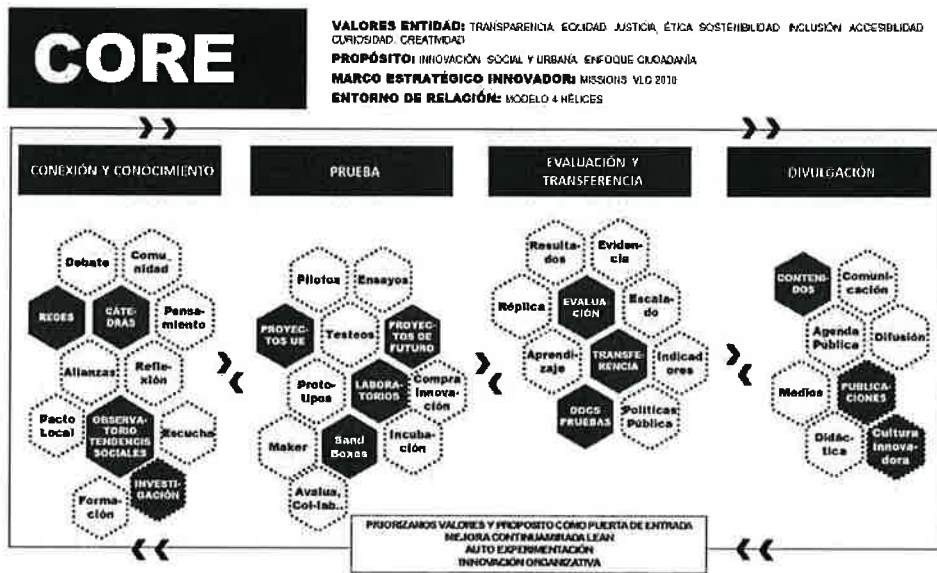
CORE

VALORES ENTIDAD: TRANSPARENCIA EQUIDAD JUSTICIA ÉTICA SOSTENIBILIDAD INCLUSIÓN ACCESIBILIDAD CURIOSIDAD CREATIVIDAD
PROPÓSITO: INNOVACIÓN SOCIAL Y URBANA ENFOQUE CIUDADANÍA
MARCO ESTRATÉGICO INNOVADOR: MISSIONS VLC 2030
ENTORNO DE RELACIÓN: MODELO 4 HÉLICES

CONEXIÓN Y CONOCIMIENTO

Debate
Comunidad
REDES
CÁTEDRAS
Pensamiento
Alianzas
Reflexión
Pacto Local
OBSERVATORIO TENDENCIS SOCIALES
Escucha
INVESTIGACIÓN
Formación

PRUEBA

Pilotos
Ensayos
PROYECTOS UE
Testeos
PROYECTOS DE FUTURO
Prototipos
LABORATORIOS
Compra innovación
Maker
Sand Boxes
Incubación
Evalua, Col-lab.

EVALUACIÓN Y TRANSFERENCIA

Resultados
Evidencia
Réplica
EVALUACIÓN
Escalado
Aprendizaje
TRANSFERENCIA
Indicadores
DOCS PRUEBAS
Políticas Pública

DIVULGACIÓN

CONTENIDOS
Comunicación
Agenda Pública
Difusión
Medios
PUBLICACIONES
Didáctica
Cultura Innovadora

PRIORIZAMOS VALORES Y PROPÓSITO COMO PUERTA DE ENTRADA
MEJORA CONTINUA/MIRADA LEAN
AUTO EXPERIMENTACIÓN
INNOVACIÓN ORGANIZATIVA